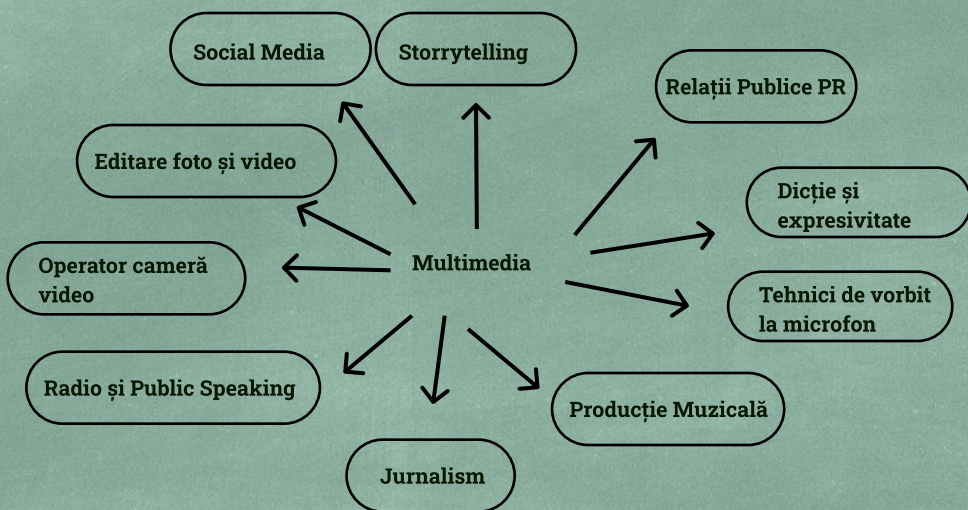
Multimedia

Social Media

Storrytelling

Relații Publice PR

Editare foto și video

Dicție și expresivitate

Operator cameră video

Tehnici de vorbit la microfon

Radio și Public Speaking

Producție Muzicală

Jurnalism